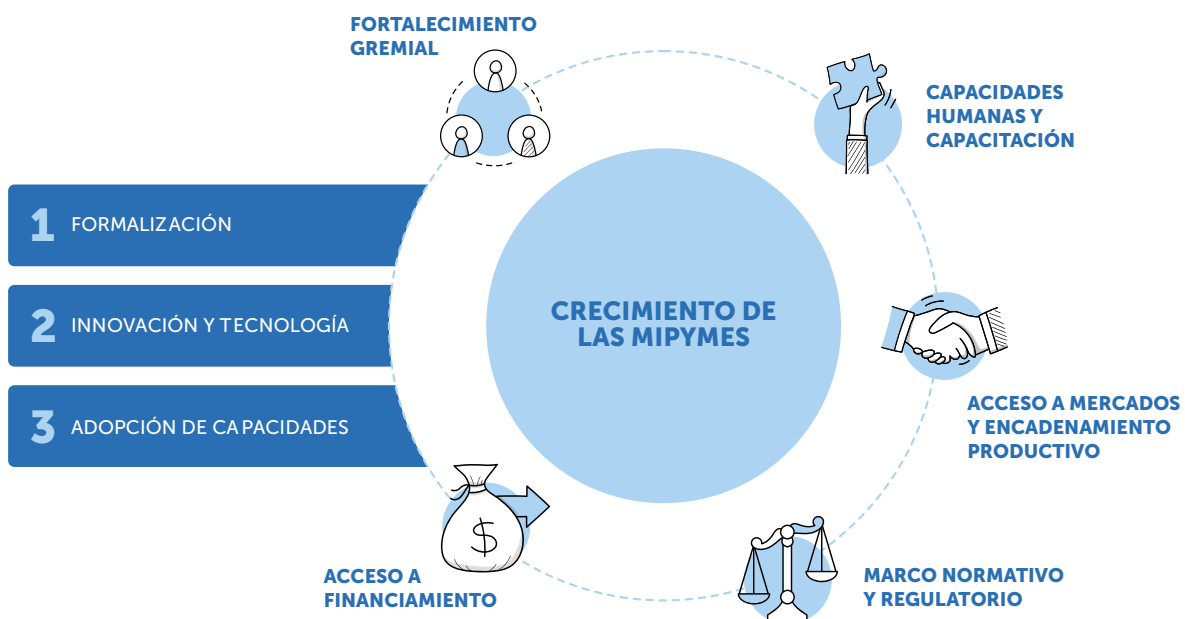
FORTALECIMIENTO GREMIAL

CAPACIDADES HUMANAS Y CAPACITACIÓN

1 FORMALIZACIÓN

2 INNOVACIÓN Y TECNOLOGÍA

3 ADOPCIÓN DE CAPACIDADES

CRECIMIENTO DE LAS MIPYMES

ACCESO A MERCADOS Y ENCADENAMIENTO PRODUCTIVO

$

ACCESO A FINANCIAMIENTO

MARCO NORMATIVO Y REGULATORIO